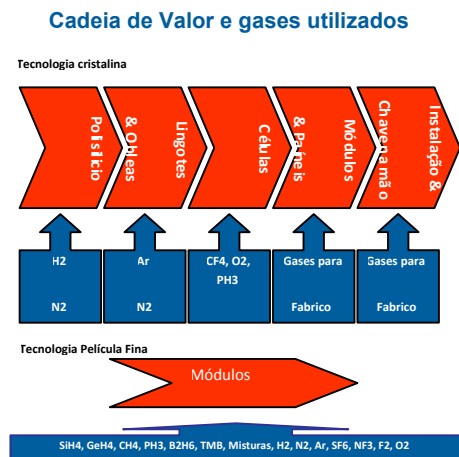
Cadeia de Valor e gases utilizados

Tecnologia cristalina

Polisilício

Lingotes & Obleas

Células

Módulos & Paneis

Instalação & Chave na mão

H2

N2

Ar

N2

CF4, O2, PH3

Gases para

Fabrico

Gases para

Fabrico

Tecnologia Película Fina

Módulos

SiH4, GeH4, CH4, PH3, B2H6, TMB, Misturas, H2, N2, Ar, SF6, NF3, F2, O2